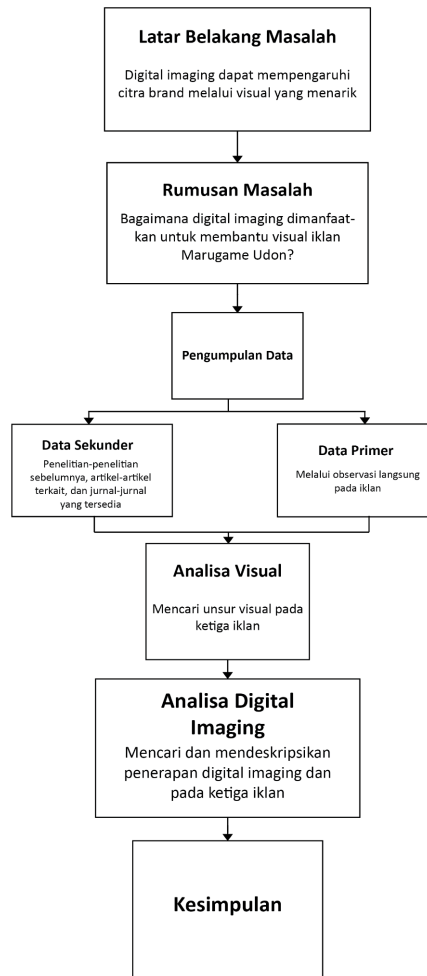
Latar Belakang Masalah

Digital imaging dapat mempengaruhi citra brand melalui visual yang menarik

Rumusan Masalah

Bagaimana digital imaging dimanfaatkan untuk membantu visual iklan Marugame Udon?

Pengumpulan Data

Data Sekunder

Penelitian-penelitian sebelumnya, artikel-artikel terkait, dan jurnal-jurnal yang tersedia

Data Primer

Melalui observasi langsung pada iklan

Analisa Visual

Mencari unsur visual pada ketiga iklan

Analisa Digital Imaging

Mencari dan mendeskripsikan penerapan digital imaging dan pada ketiga iklan

Kesimpulan